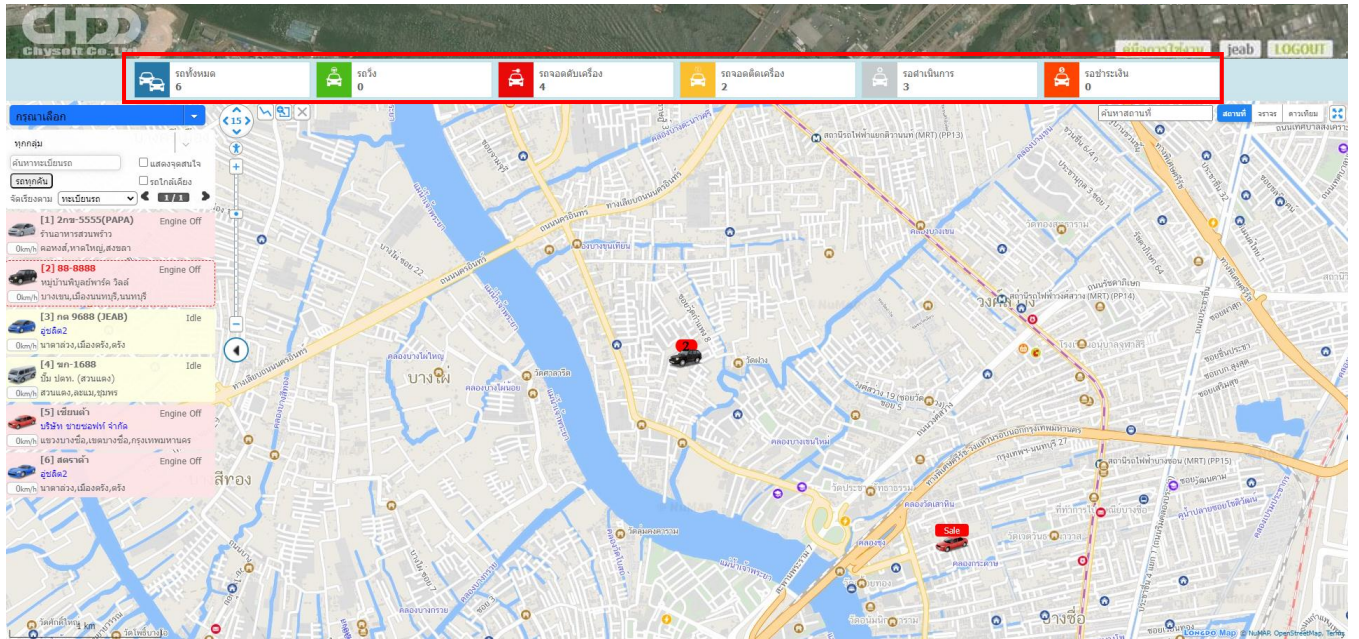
CHSOFT
Chysoft Co.,Ltd.

คู่มือการใช้งาน jeab LOGOUT

รถทั้งหมด
6

รถวิ่ง
0

รถจอดดับเครื่อง
4

รถจอดติดเครื่อง
2

รถดำเนินการ
3

รถชำระเงิน
0

กรุณาเลือก
ทุกกลุ่ม
ค้นหาทะเบียนรถ
แสดงจุดสนใจ
รถทุกคัน
รถใกล้เคียง
จัดเรียงตาม ทะเบียนรถ
1 / 1

[1] 2กข-5555(PAPA) Engine Off
ร้านอาหารสวนพร้าว
คอหงส์,หาดใหญ่,สงขลา
0km/h

[2] 88-8888 Engine Off
หมู่บ้านพีบูลย์พาร์ค วิลล์
บางเขน,เมืองนนทบุรี,นนทบุรี
0km/h

[3] กด 9688 (JEAB) Idle
อู่ขลีต2
นาดาล่วง,เมืองตรัง,ตรัง
0km/h

[4] ฆก-1688 Idle
ปั๊ม ปตท. (สวนแตง)
สวนแตง,ละแม,ชุมพร
0km/h

[5] เซียนดำ Engine Off
บริษัท ชายซอฟท์ จำกัด
แขวงบางซื่อ,เขตบางซื่อ,กรุงเทพมหานคร
0km/h

[6] สดราดำ Engine Off
อู่ขลีต2
นาดาล่วง,เมืองตรัง,ตรัง
0km/h

15

ค้นหาสถานที่
สถานที่ จราจร ดาวเทียม

2
Sale

สถานีรถไฟฟ้าแยกติวานนท์ (MRT) (PP13)
สถานีรถไฟฟ้าวงศ์สว่าง (MRT) (PP14)
สถานีรถไฟฟ้าบางซ่อน (MRT) (PP15)
บางไผ่
สิทอง
วงศ์สว่าง
บางซื่อ
คลองบางไผ่ใหญ่
คลองบางเขนใหม่
คลองบางกรวย
ถนนนครอินทร์
ทางเลียบถนนนครอินทร์
วัดทองสุทธาราม
วัดบางอ้อยช้าง
วัดสร้อยทอง
วัดตึก
วัดสมรโกฏ
วัดประชารังสรรค์
วัดน้อยนางหงษ์
โรงเรียนวัดประชารังสรรค์
km
LONGDO Map © NuMAP, OpenStreetMap, Tomtom